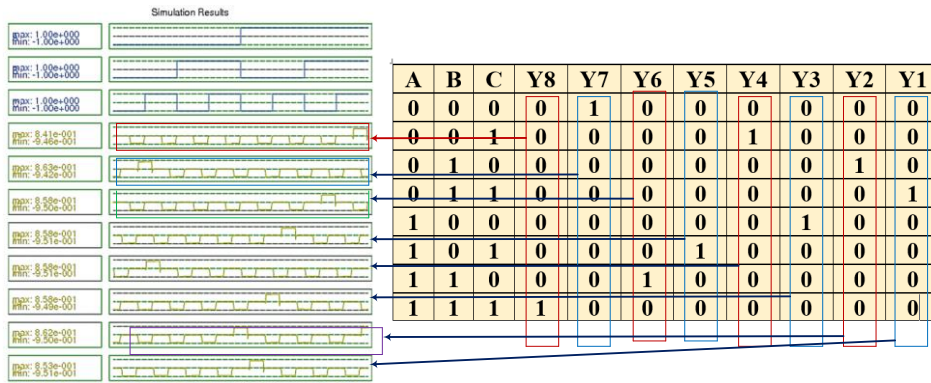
Simulation Results

max: 1.00e+000
min: -1.00e+000

max: 1.00e+000
min: -1.00e+000

max: 1.00e+000
min: -1.00e+000

max: 8.41e-001
min: -9.46e-001

max: 8.63e-001
min: -9.42e-001

max: 8.58e-001
min: -9.50e-001

max: 8.58e-001
min: -9.51e-001

max: 8.58e-001
min: -9.51e-001

max: 8.58e-001
min: -9.49e-001

max: 8.62e-001
min: -9.50e-001

max: 8.53e-001
min: -9.51e-001

| A | B | C | Y8 | Y7 | Y6 | Y5 | Y4 | Y3 | Y2 | Y1 |
|---|---|---|---|---|---|---|---|---|---|---|
| 0 | 0 | 0 | 0 | 1 | 0 | 0 | 0 | 0 | 0 | 0 |
| 0 | 0 | 1 | 0 | 0 | 0 | 0 | 1 | 0 | 0 | 0 |
| 0 | 1 | 0 | 0 | 0 | 0 | 0 | 0 | 0 | 1 | 0 |
| 0 | 1 | 1 | 0 | 0 | 0 | 0 | 0 | 0 | 0 | 1 |
| 1 | 0 | 0 | 0 | 0 | 0 | 0 | 0 | 1 | 0 | 0 |
| 1 | 0 | 1 | 0 | 0 | 0 | 1 | 0 | 0 | 0 | 0 |
| 1 | 1 | 0 | 0 | 0 | 1 | 0 | 0 | 0 | 0 | 0 |
| 1 | 1 | 1 | 1 | 0 | 0 | 0 | 0 | 0 | 0 | 0 |